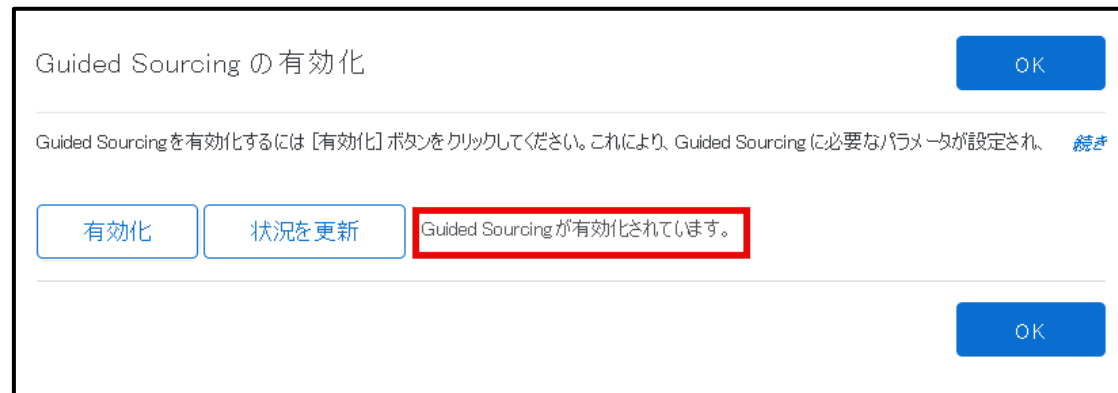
Guided Sourcing の有効化

OK

Guided Sourcingを有効化するには [有効化] ボタンをクリックしてください。これにより、Guided Sourcing に必要なパラメータが設定され、 続き

有効化

状況を更新

Guided Sourcingが有効化されています。

OK